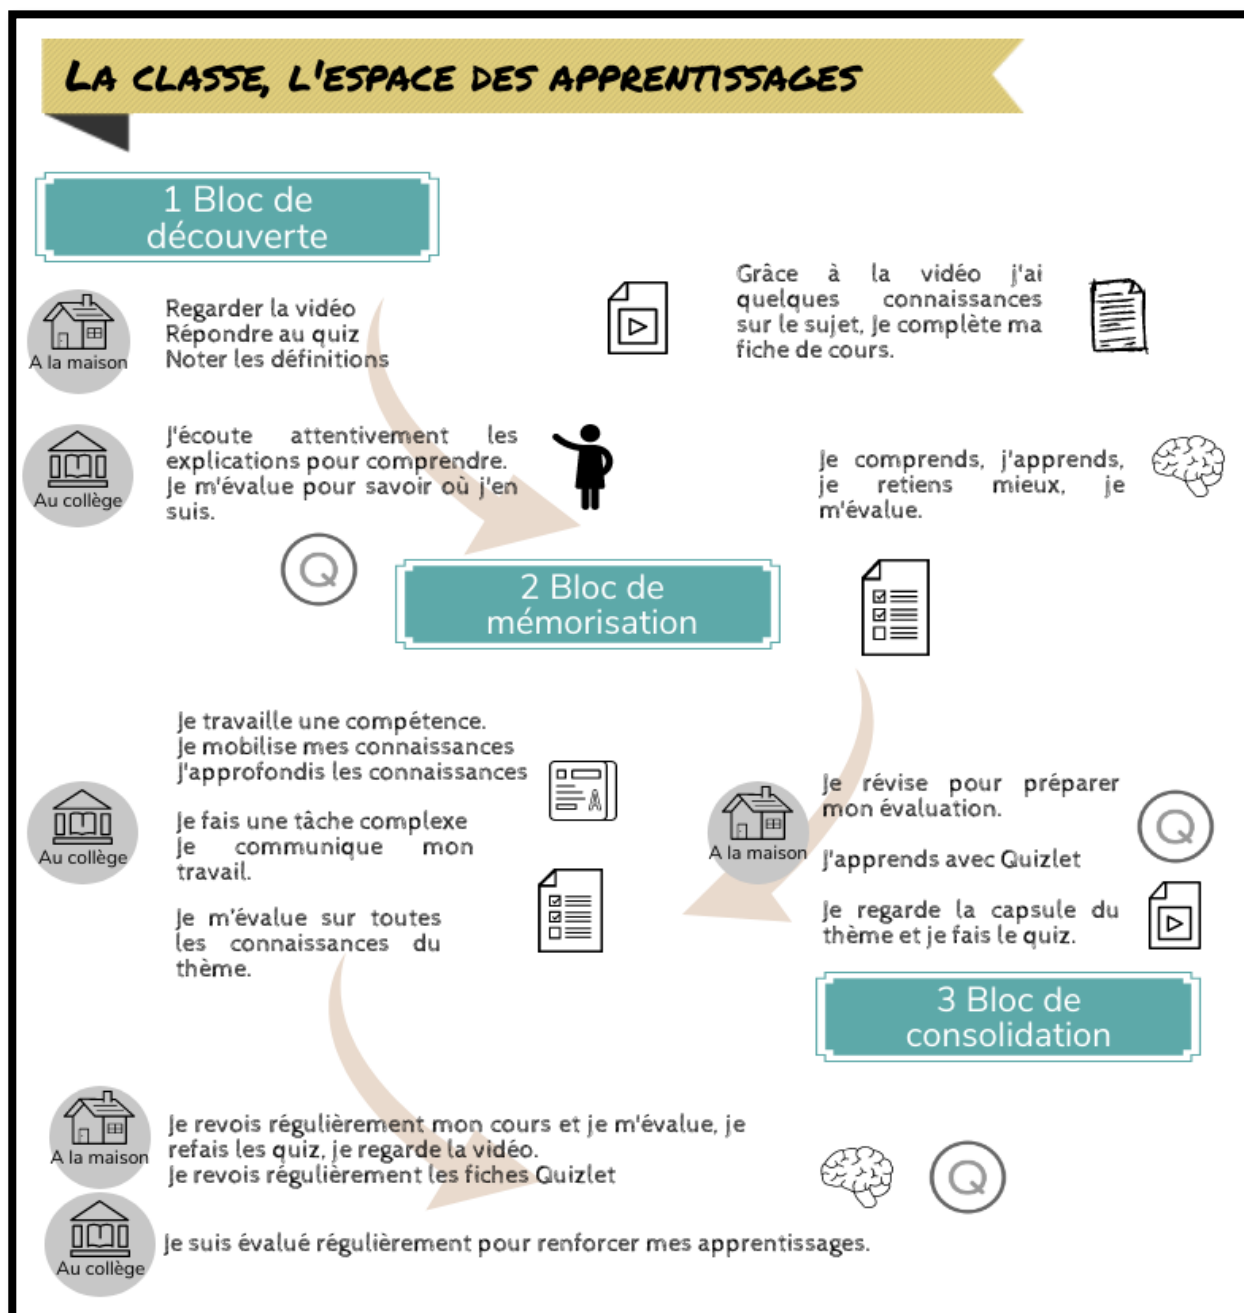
LA CLASSE, L'ESPACE DES APPRENTISSAGES

1 Bloc de découverte

A la maison

Regarder la vidéo
Répondre au quiz
Noter les définitions

Grâce à la vidéo j'ai quelques connaissances sur le sujet, je complète ma fiche de cours.

Au collège

J'écoute attentivement les explications pour comprendre.
Je m'évalue pour savoir où j'en suis.

Je comprends, j'apprends, je retiens mieux, je m'évalue.

2 Bloc de mémorisation

Au collège

Je travaille une compétence.
Je mobilise mes connaissances
J'approfondis les connaissances

Je fais une tâche complexe
Je communique mon travail.

Je m'évalue sur toutes les connaissances du thème.

A la maison

Je révise pour préparer mon évaluation.

J'apprends avec Quizlet

Je regarde la capsule du thème et je fais le quiz.

3 Bloc de consolidation

A la maison

Je revois régulièrement mon cours et je m'évalue, je refais les quiz, je regarde la vidéo.
Je revois régulièrement les fiches Quizlet

Au collège

Je suis évalué régulièrement pour renforcer mes apprentissages.